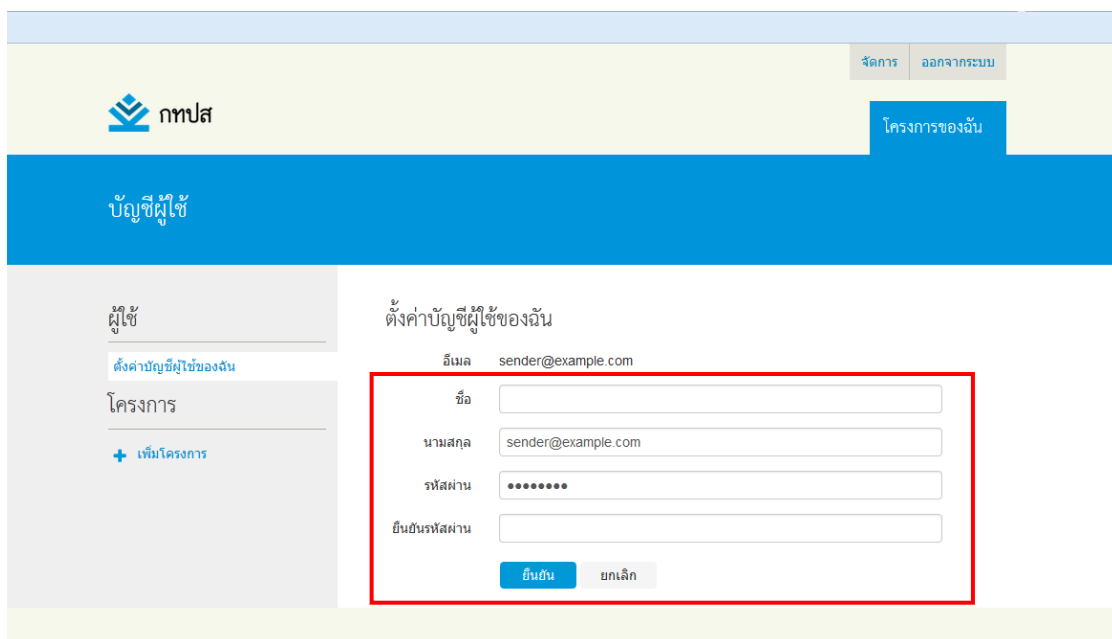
จัดการ ออกจากระบบ

กทปส

โครงการของฉัน

บัญชีผู้ใช้

ผู้ใช้

ตั้งค่าบัญชีผู้ใช้ของฉัน

โครงการ

+ เพิ่มโครงการ

ตั้งค่าบัญชีผู้ใช้ของฉัน

อีเมล sender@example.com

ชื่อ

นามสกุล sender@example.com

รหัสผ่าน ••••••••

ยืนยันรหัสผ่าน

ยืนยัน ยกเลิก